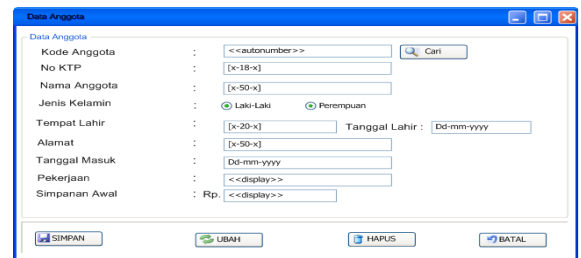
Data Anggota

Data Anggota

Kode Anggota : <<autonumber>> Cari

No KTP : [x-18-x]

Nama Anggota : [x-50-x]

Jenis Kelamin : Laki-Laki Perempuan

Tempat Lahir : [x-20-x] Tanggal Lahir : Dd-mm-yyyy

Alamat : [x-50-x]

Tanggal Masuk : Dd-mm-yyyy

Pekerjaan : <<display>>

Simpanan Awal : Rp. <<display>>

SIMPAN UBAH HAPUS BATAL